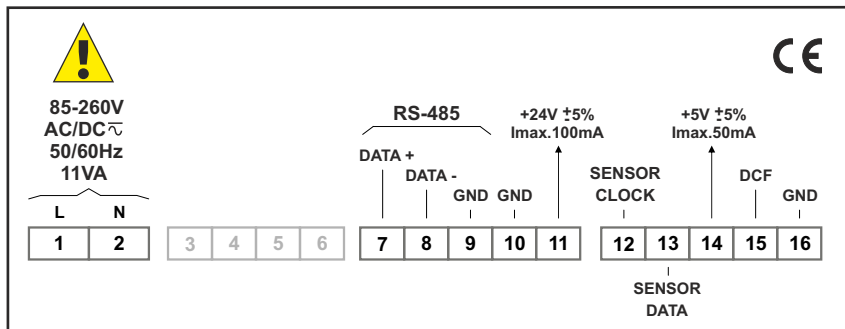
CE

85-260V
AC/DC$\overline{\sim}$
50/60Hz
11VA

L N

RS-485

+24V $\pm$5%
Imax.100mA

+5V $\pm$5%
Imax.50mA

DATA +
DATA -
GND
GND

SENSOR
CLOCK

DCF
GND

| 1 | 2 | 3 | 4 | 5 | 6 | 7 | 8 | 9 | 10 | 11 | 12 | 13 | 14 | 15 | 16 |
|---|---|---|---|---|---|---|---|---|---|---|---|---|---|---|---|

SENSOR
DATA